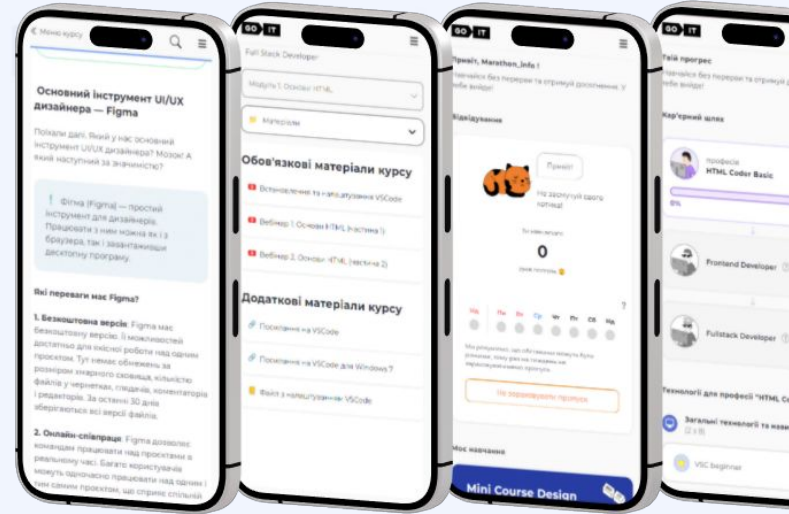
< Меню курсу

Основний інструмент UI/UX дизайнера — Figma

Поїхали далі. Який у нас основний інструмент UI/UX дизайнера? Мозок! А який наступний за значністю?

Фігма (Figma) — простий інструмент для дизайнерів. Працювати з ним можна як і з браузера, так і завантаживши десктопну програму.

Які переваги має Figma?

1. Безкоштовна версія: Figma має безкоштовну версію. Її можливостей достатньо для якісної роботи над одним проєктом. Тут немає обмежень за розміром хмарного сховища, кількістю файлів у чернетках, співавторів, коментаторів і редакторів. За останні 30 днів зберігаються всі версії файлів.

2. Онлайн-співпраця: Figma дозволяє командам працювати над проєктами в реальному часі. Багато користувачів можуть одночасно працювати над одним і тим самим проєктом, що сприяє спільній

GO IT

Full Stack Developer

Модуль 1. Основи HTML

Матеріали

Обов'язкові матеріали курсу

Встановлення та налаштування VSCode

Вебінар 1. Основи HTML (частина 1)

Вебінар 2. Основи HTML (частина 2)

Додаткові матеріали курсу

Посилання на VSCode

Посилання на VSCode для Windows 7

Файл з налаштуваннями VSCode

GO IT

Привіт, Marathon_info !

Навчайся без перерви та отримуй досягнення. У тебе вийде!

Відвідування

Привіт!

Не засмучуй свого котика

Ти маєш вогників

0

Днів поспіль

Пн Вт Ср Чт Пт Сб Нд

Ми розуміємо, що обставини можуть бути різними, тому дня на тиждень ти можеш пропустити.

Не відзначувати пропуск

Моє навчання

Mini Course Design

GO IT

Твій прогрес

Навчайся без перерви та отримуй д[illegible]

Кар'єрний шлях

професія
HTML Coder Basic

0%

Frontend Developer

Fullstack Developer

Технології для професії "HTML C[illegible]

Загальні технології та нави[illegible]

VSC beginner